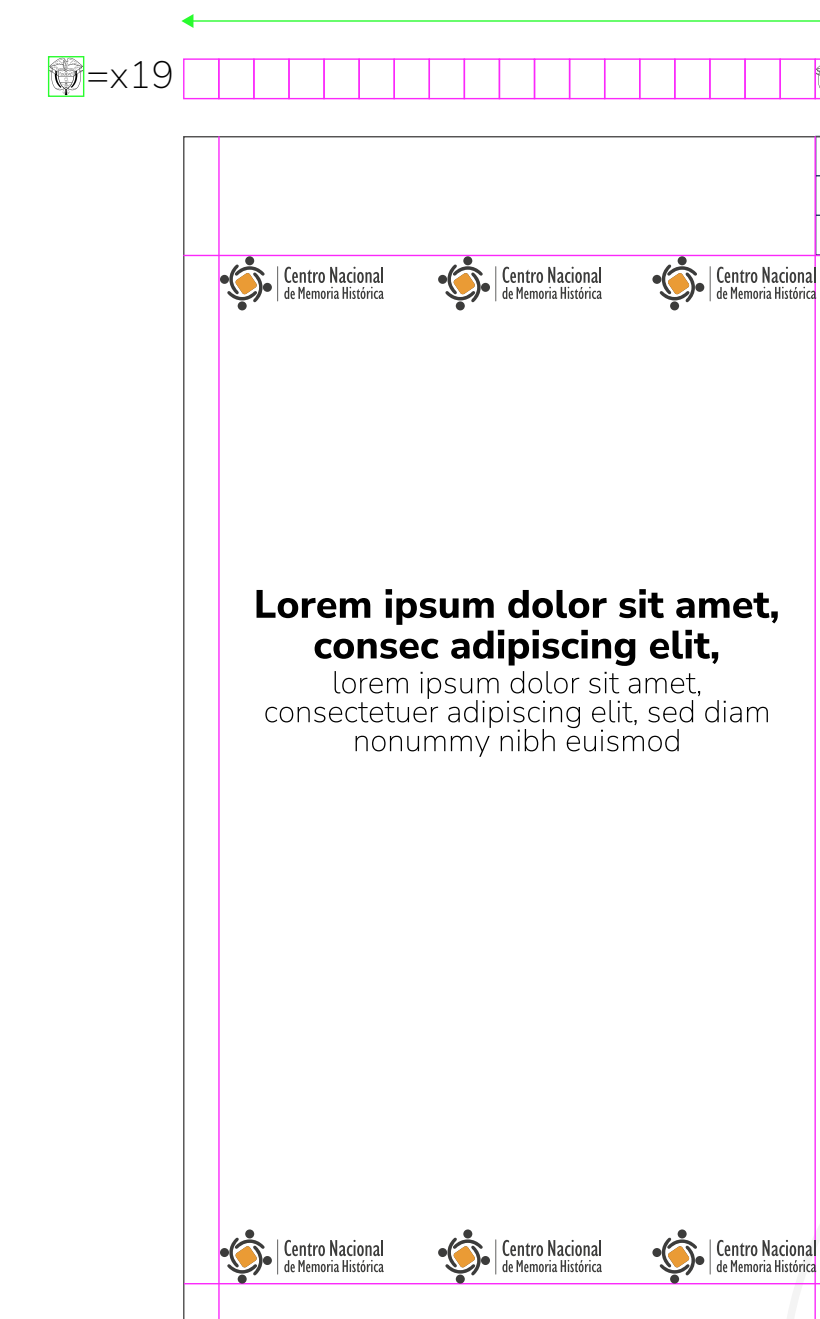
=x19

Centro Nacional de Memoria Histórica
Centro Nacional de Memoria Histórica
Centro Nacional de Memoria Histórica

**Lorem ipsum dolor sit amet, consec adipiscing elit,**
lorem ipsum dolor sit amet, consectetuer adipiscing elit, sed diam nonummy nibh euismod

Centro Nacional de Memoria Histórica
Centro Nacional de Memoria Histórica
Centro Nacional de Memoria Histórica